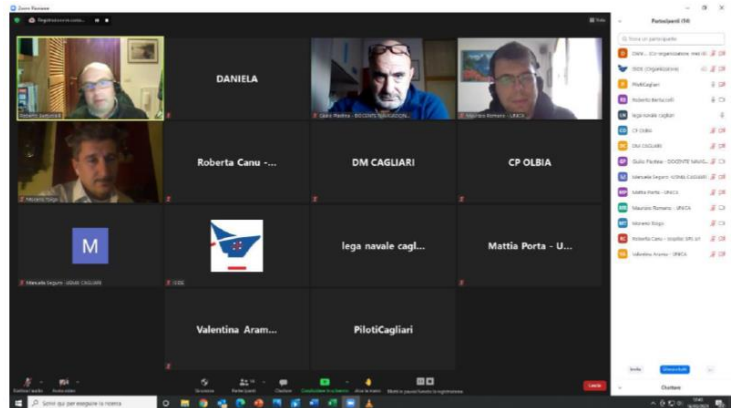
Zoom Riunione

Registrazione in corso...

Vista

Partecipanti (18)

Roberto Sarbanardi

DANIELA

Carlo Pfeifer - DOCENTE NAVIGAZIONE

Maurizio Romano - UNICA

Maurizio Sogo

Roberta Canu -...

DM CAGLIARI

CP OLBIA

M

Manuela Seguro - ADMS CAGLIARI

CISE

lega navale cagl...

Mattia Porta - U...

Valentina Aram...

PilotiCagliari

Sicurezza

Partecipanti

Chat

Condividi lo schermo

Altro

Metti in pausa/arresta la registrazione

Esci

Trova un partecipante

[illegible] (Co-organizzatore, me)

CISE (Organizzatore)

PilotiCagliari

Roberto Sarbanardi

lega navale cagliari

CP OLBIA

DM CAGLIARI

Giulio Pfeifer - DOCENTE NAVIG...

Manuela Seguro - ADMS CAGLIARI

Mattia Porta - UNICA

Maurizio Romano - UNICA

Maurizio Sogo

Roberta Canu - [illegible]

Valentina Aramo - UNICA

Invita

Disattiva tutti

Chatta

Scrivi qui per eseguire la ricerca